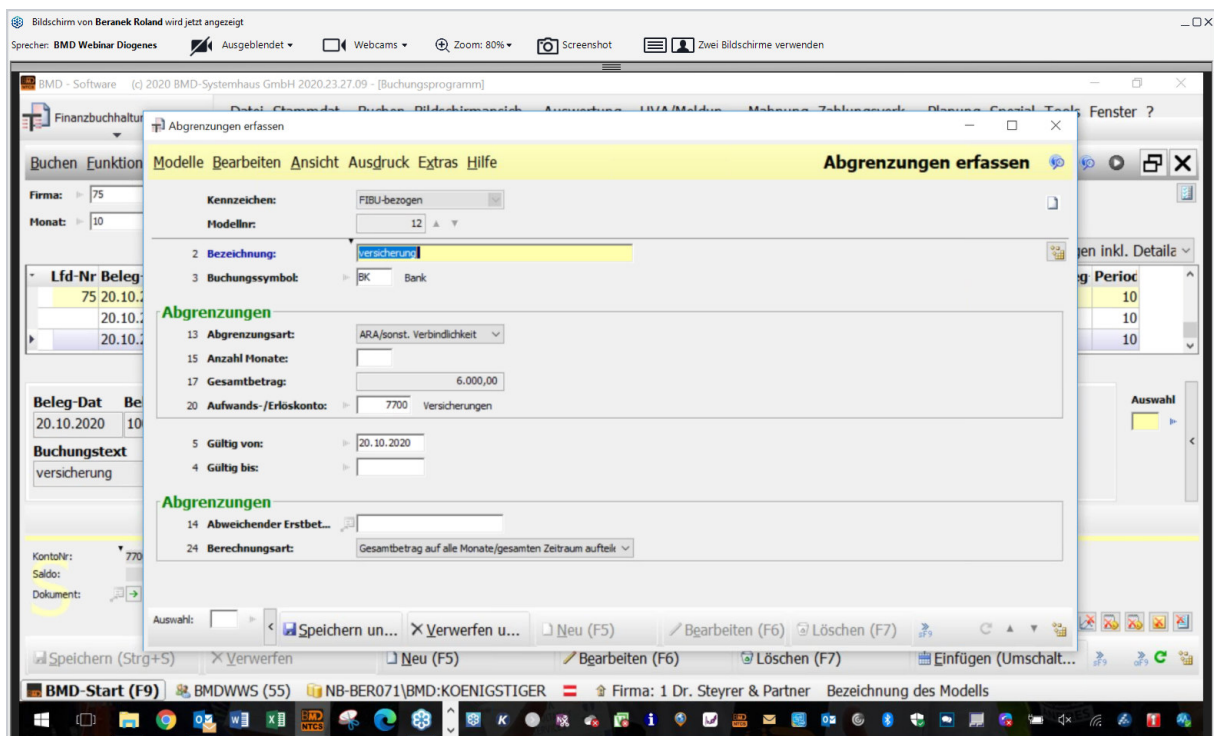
Bildschirm von Beranek Roland wird jetzt angezeigt
Sprecher: BMD Webinar Diogenes
Ausgeblendet
Webcams
Zoom: 80%
Screenshot
Zwei Bildschirme verwenden

BMD - Software (c) 2020 BMD-Systemhaus GmbH 2020.23.27.09 - [Buchungsprogramm]
Finanzbuchhaltung
Datei Stammdat. Buchen Bildschirmansich Auswertung UVA/Meldun Mahnung Zahlungsverk Planung Spezial Tools Fenster ?
Buchen Funktion
Firma: 75
Monat: 10
Lfd-Nr Beleg-
75 20.10.
20.10.
20.10.
gen inkl. Detail
eg Period
10
10
10
Beleg-Dat
20.10.2020
Buchungstext
versicherung
Auswahl
KontoNr: 770
Saldo:
Dokument:

Abgrenzungen erfassen
Modelle Bearbeiten Ansicht Ausdruck Extras Hilfe
Abgrenzungen erfassen
Kennzeichen: FIBU-bezogen
Modellnr: 12
2 Bezeichnung: versicherung
3 Buchungssymbol: BK Bank
Abgrenzungen
13 Abgrenzungsart: ARA/sonst. Verbindlichkeit
15 Anzahl Monate:
17 Gesamtbetrag: 6.000,00
20 Aufwands-/Erlöskonto: 7700 Versicherungen
5 Gültig von: 20.10.2020
4 Gültig bis:
Abgrenzungen
14 Abweichender Erstbet...
24 Berechnungsart: Gesamtbetrag auf alle Monate/gesamten Zeitraum aufteil
Auswahl:
Speichern un...
Verwerfen u...
Neu (F5)
Bearbeiten (F6)
Löschen (F7)

Speichern (Strg+S)
Verwerfen
Neu (F5)
Bearbeiten (F6)
Löschen (F7)
Einfügen (Umschalt...
BMD-Start (F9)
BMDWWS (55)
NB-BER071\BMD:KOENIGSTIGER
Firma: 1 Dr. Steyrer & Partner
Bezeichnung des Modells